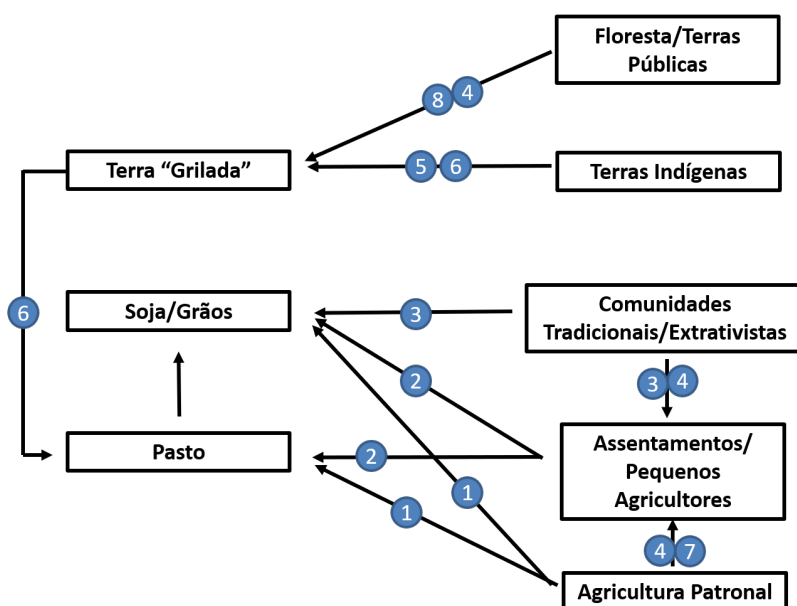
Floresta/Terras Públicas

8 4

Terra "Grilada"

5 6

Terras Indígenas

6

Soja/Grãos

3

Comunidades Tradicionais/Extrativistas

2

3 4

Pasto

2

1

Assentamentos/ Pequenos Agricultores

1

4 7

Agricultura Patronal